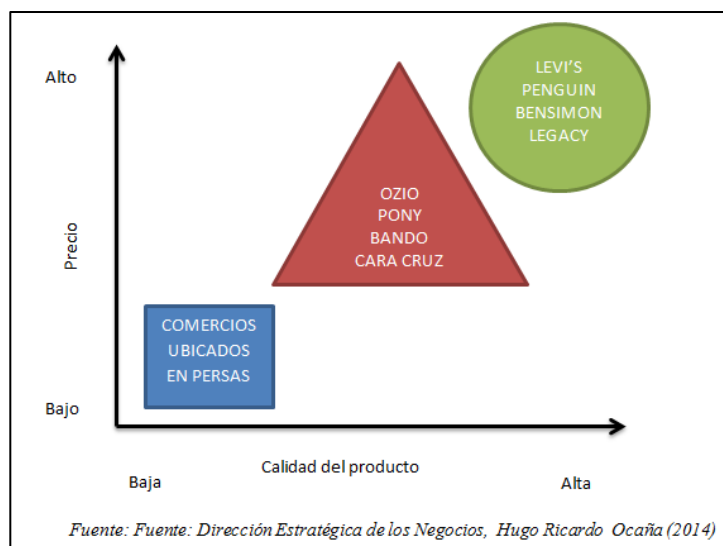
Alto

LEVI'S
PENGUIN
BENSIMON
LEGACY

OZIO
PONY
BANDO
CARA CRUZ

Precio

COMERCIOS
UBICADOS
EN PERSAS

Bajo

Calidad del producto

Baja

Alta

Fuente: Fuente: Dirección Estratégica de los Negocios, Hugo Ricardo Ocaña (2014)